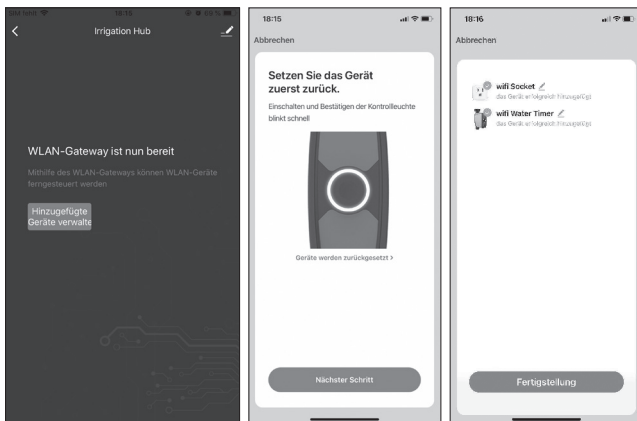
SIM fehlt 18:15 68 %

Irrigation Hub

WLAN-Gateway ist nun bereit

Mithilfe des WLAN-Gateways können WLAN-Geräte ferngesteuert werden

Hinzugefügte Geräte verwalte

18:15

Abbrechen

Setzen Sie das Gerät zuerst zurück.

Einschalten und Bestätigen der Kontrollleuchte blinkt schnell

Geräte werden zurückgesetzt >

Nächster Schritt

18:16

Abbrechen

wifi Socket
das Gerät erfolgreich hinzugefügt

wifi Water Timer
das Gerät erfolgreich hinzugefügt

Fertigstellung